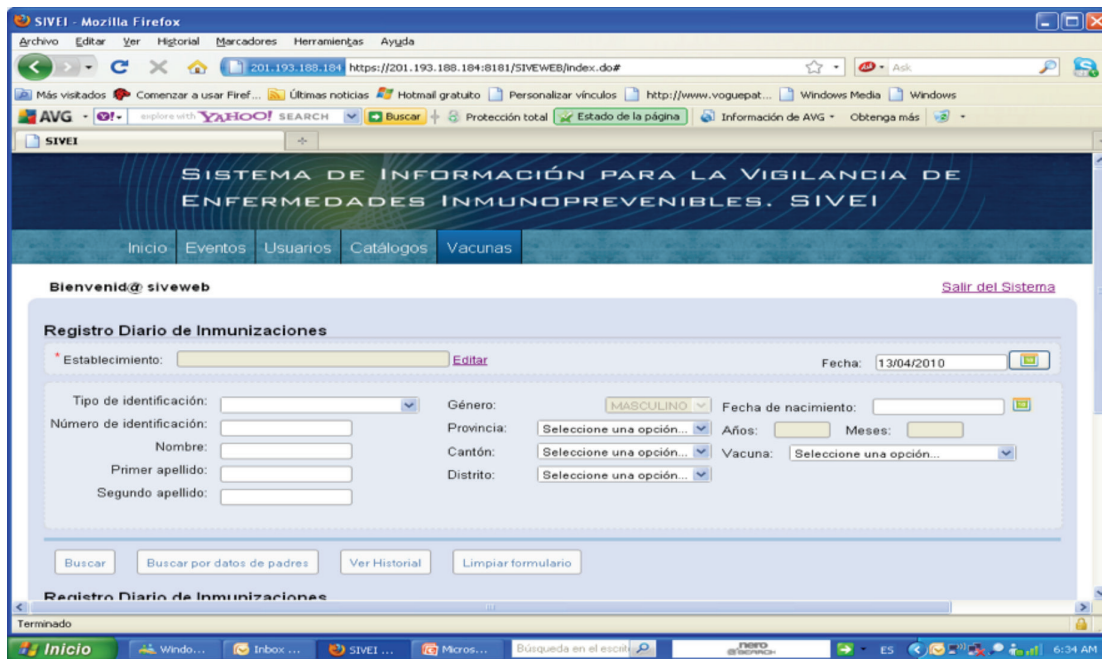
SIVEI - Mozilla Firefox

Archivo Editar Ver Historial Marcadores Herramientas Ayuda

201.193.188.184 https://201.193.188.184:8181/SIVEWEB/index.do#

Ask

Más visitados Comenzar a usar Firef... Últimas noticias Hotmail gratuito Personalizar vínculos http://www.voguepat... Windows Media Windows

AVG explore with YAHOO! SEARCH Buscar Protección total Estado de la página Información de AVG Obtenga más

SIVEI

Sistema de Información para la Vigilancia de Enfermedades Inmunoprevenibles. SIVEI

Inicio Eventos Usuarios Catálogos Vacunas

Bienvenid@ siveweb

Salir del Sistema

Registro Diario de Inmunizaciones

* Establecimiento: Editar

Fecha: 13/04/2010

Tipo de identificación:

Número de identificación:

Nombre:

Primer apellido:

Segundo apellido:

Género: MASCULINO

Provincia: Seleccione una opción...

Cantón: Seleccione una opción...

Distrito: Seleccione una opción...

Fecha de nacimiento:

Años: Meses:

Vacuna: Seleccione una opción...

Buscar Buscar por datos de padres Ver Historial Limpiar formulario

Registro Diario de Inmunizaciones

Terminado

Inicio Windo... Inbox ... SIVEI ... Micros... Búsqueda en el escrit nero SEARCH ES 6:34 AM